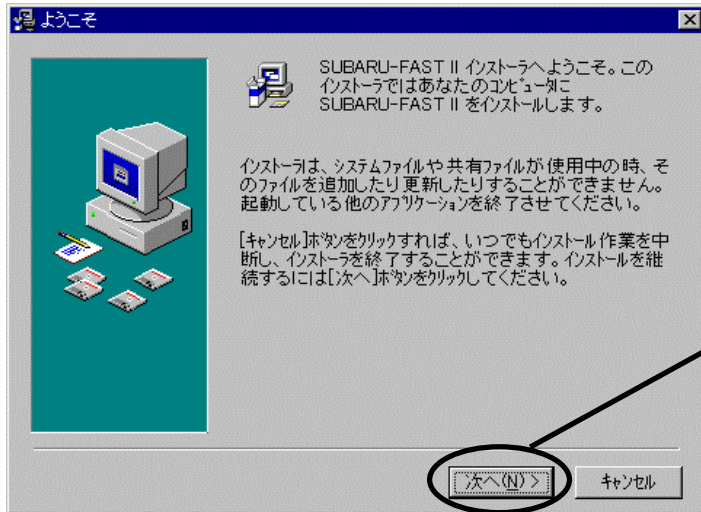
ようこそ

SUBARU-FAST II インストーラへようこそ。このインストーラではあなたのコンピュータに SUBARU-FAST II をインストールします。

インストーラは、システムファイルや共有ファイルが使用中の時、そのファイルを追加したり更新したりすることができません。起動している他のアプリケーションを終了させてください。

[キャンセル]ボタンをクリックすれば、いつでもインストール作業を中断し、インストーラを終了することができます。インストールを継続するには[次へ]ボタンをクリックしてください。

次へ(N) >

キャンセル